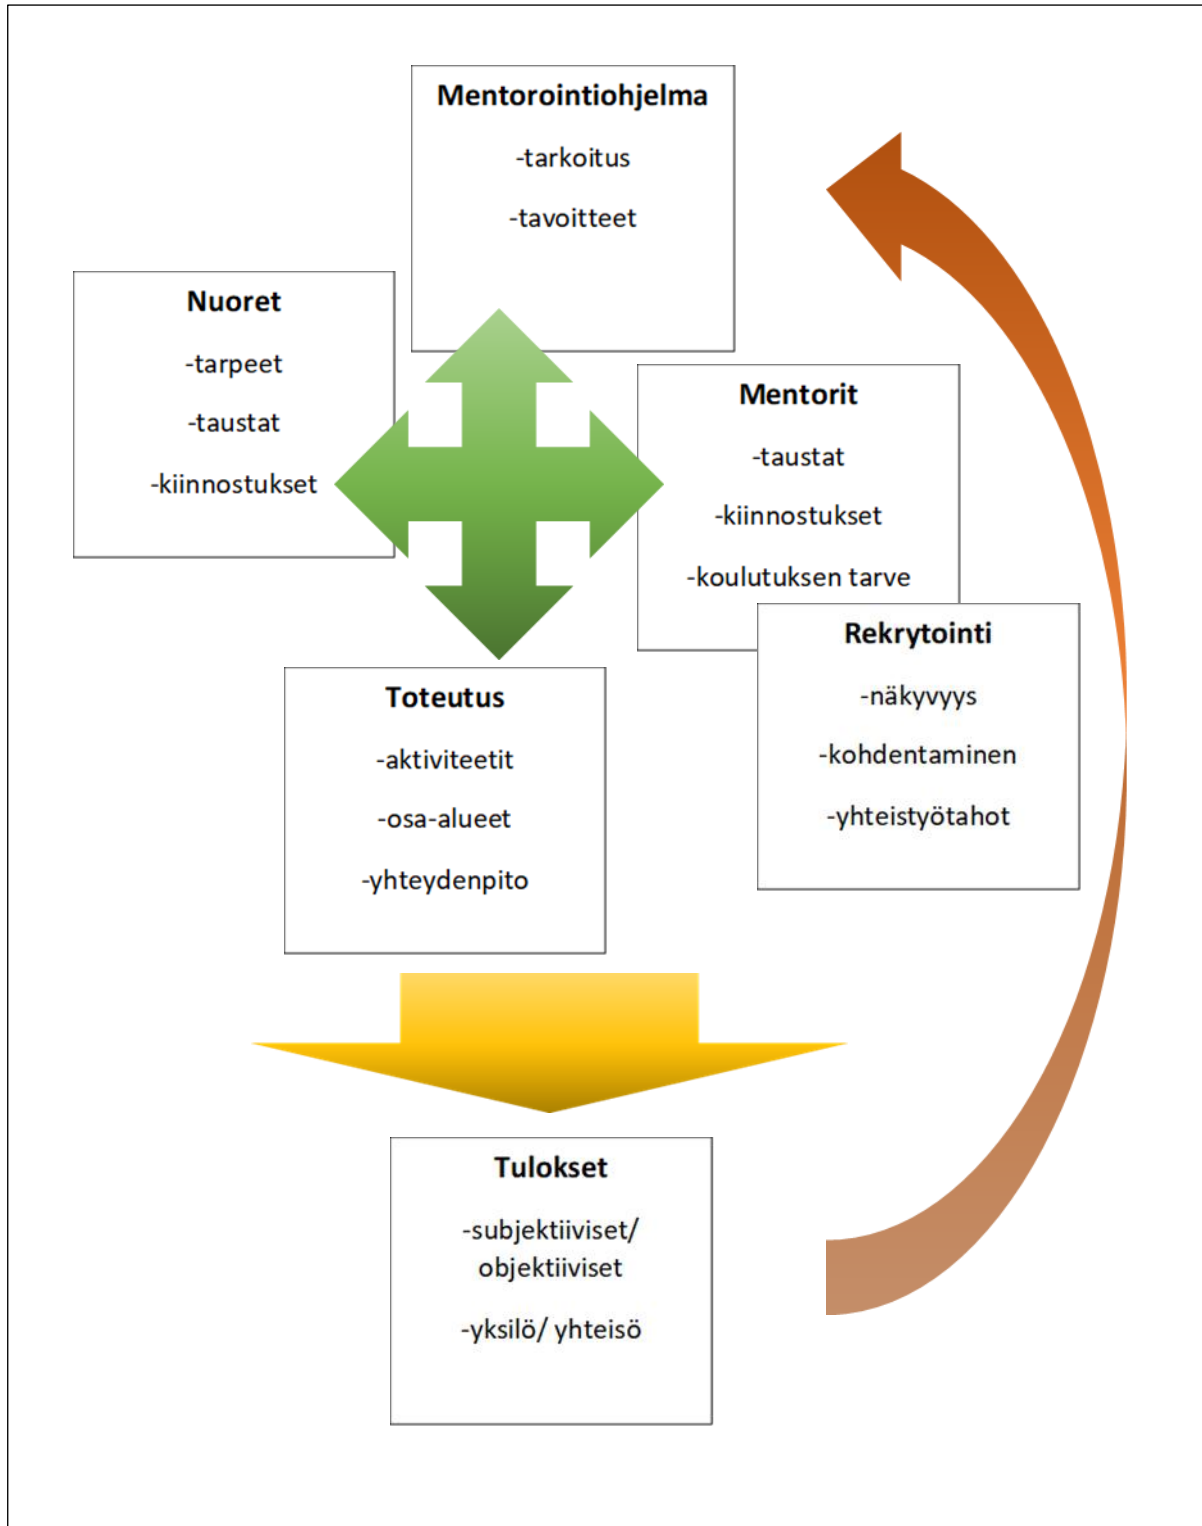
Mentorointiohjelma

-tarkoitus

-tavoitteet

Nuoret

-tarpeet

-taustat

-kiinnostukset

Mentorit

-taustat

-kiinnostukset

-koulutuksen tarve

Rekrytointi

-näkyvyys

-kohdentaminen

-yhteistyötahot

Toteutus

-aktiviteetit

-osa-alueet

-yhteydenpito

Tulokset

-subjektiiviset/ objektiiviset

-yksilö/ yhteisö